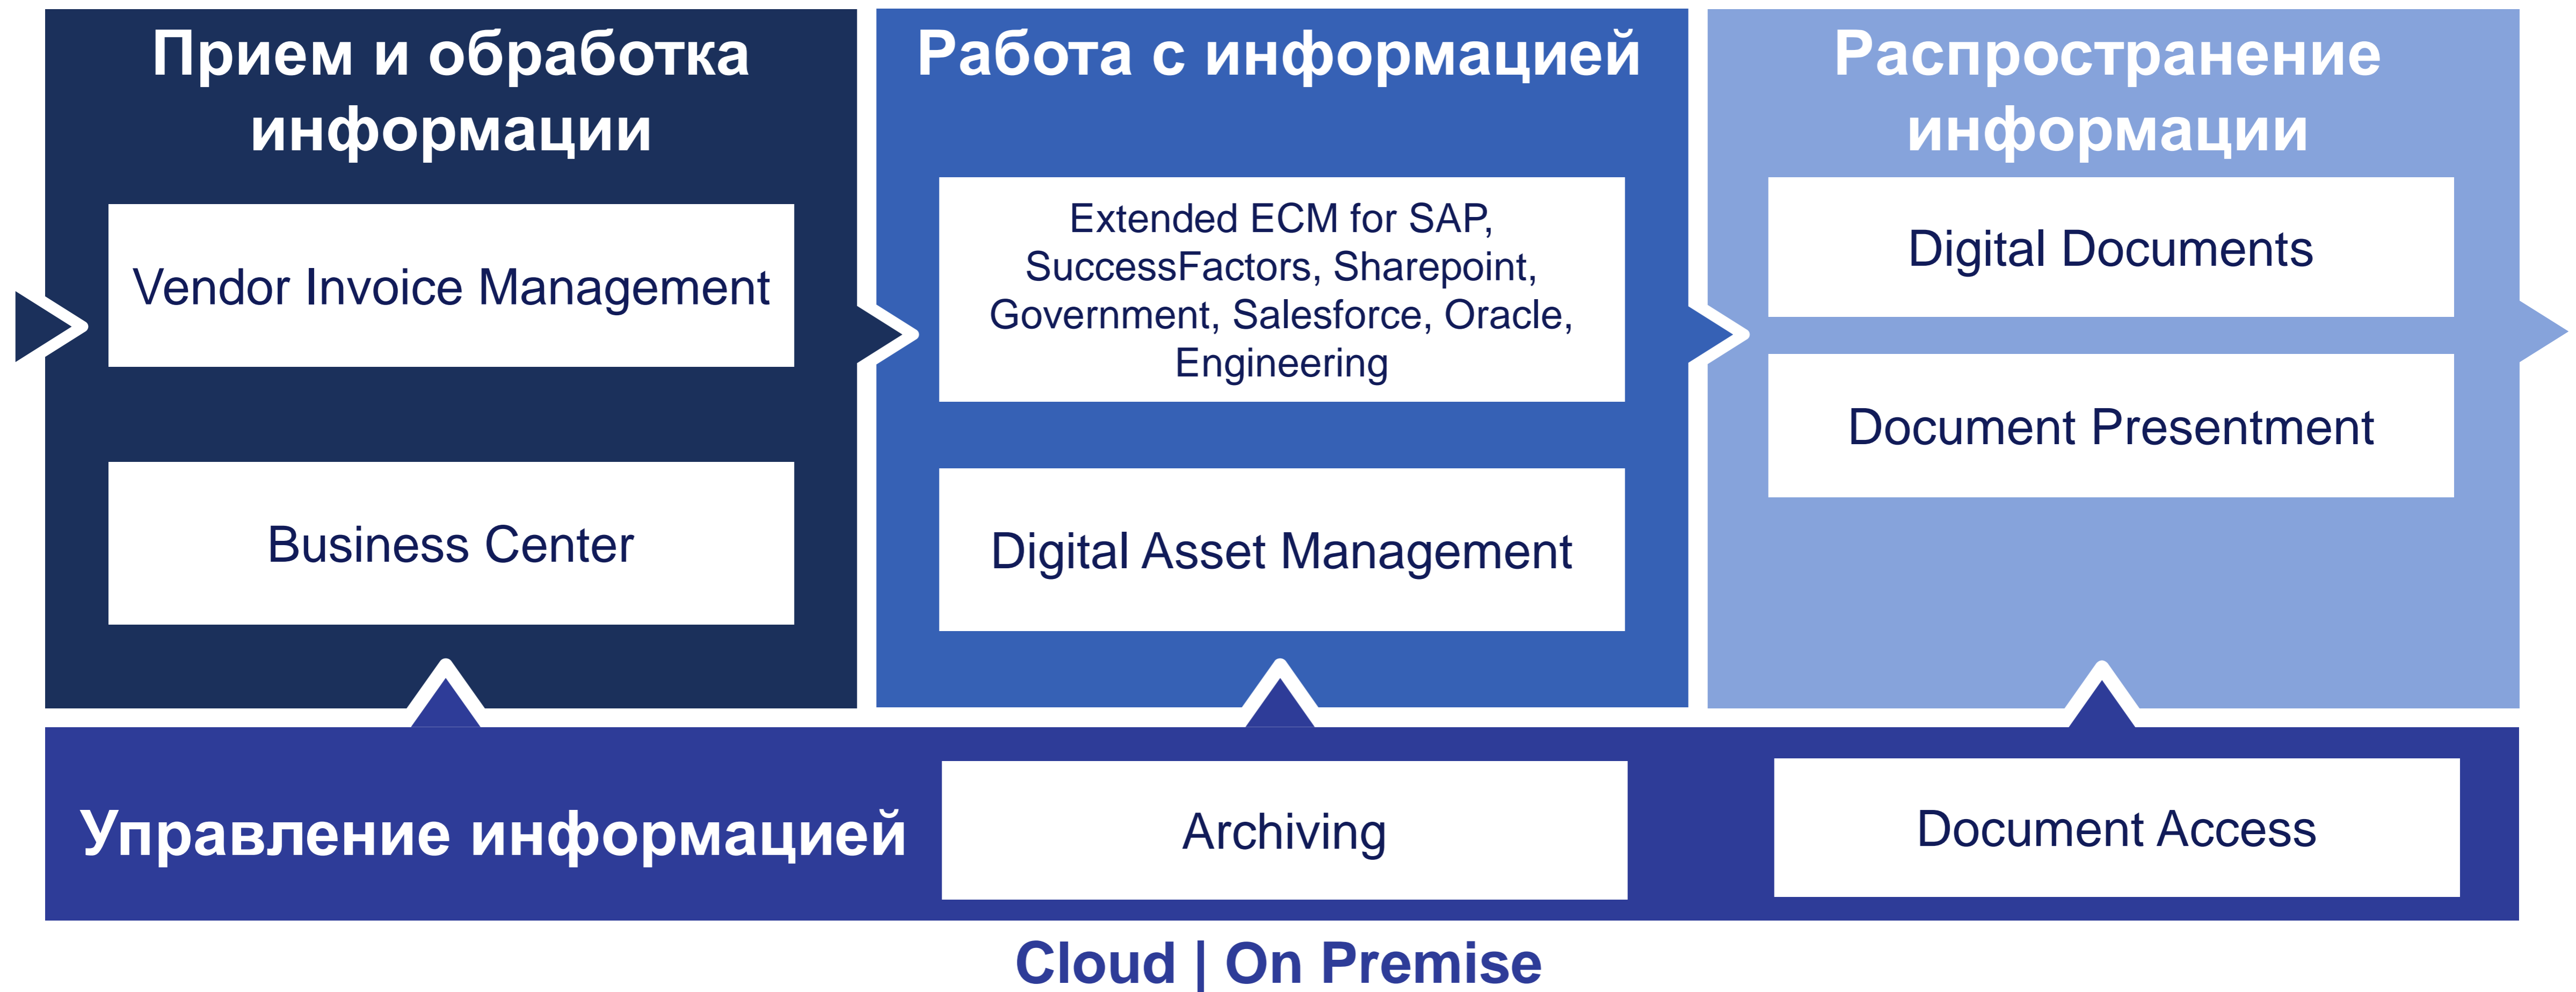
Прием и обработка информации

Vendor Invoice Management

Business Center

Работа с информацией

Extended ECM for SAP, SuccessFactors, Sharepoint, Government, Salesforce, Oracle, Engineering

Digital Asset Management

Распространение информации

Digital Documents

Document Presentment

Управление информацией

Archiving

Document Access

Cloud | On Premise